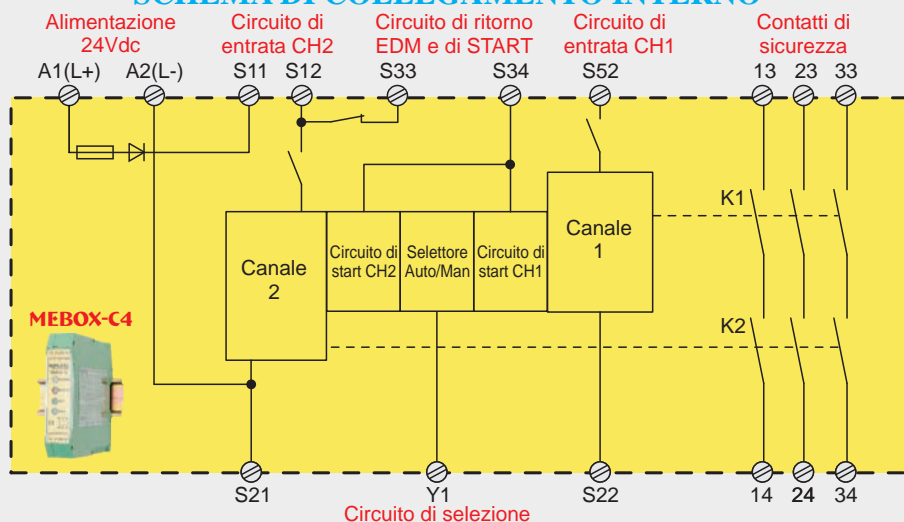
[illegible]

Alimentazione 24Vdc

Circuito di entrata CH2

Circuito di ritorno EDM e di START

Circuito di entrata CH1

Contatti di sicurezza

A1(L+) A2(L-) S11 S12 S33 S34 S52 13 23 33

Canale 2

Circuito di start CH2

Selettore Auto/Man

Circuito di start CH1

Canale 1

K1

K2

MEBOX-C4

S21 Y1 S22 14 24 34

Circuito di selezione